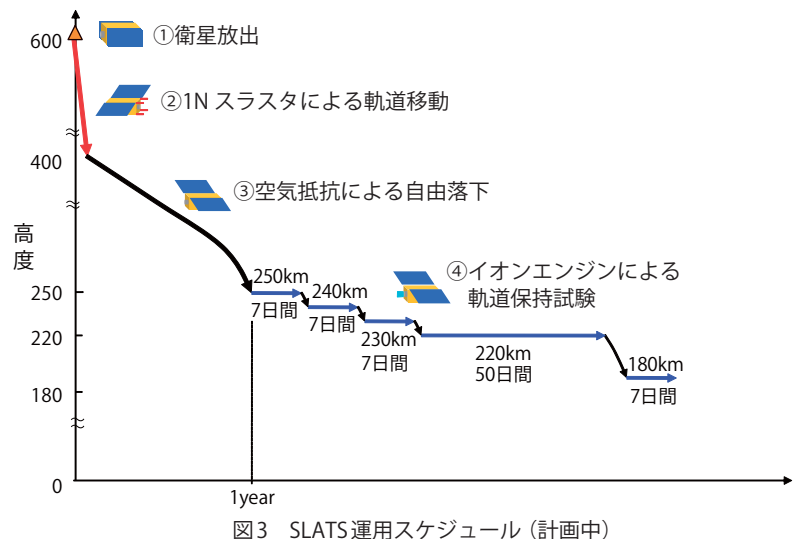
①衛星放出

②1N スラスタによる軌道移動

③空気抵抗による自由落下

④イオンエンジンによる軌道保持試験

600
400
高度
250
220
180
0

250km
7日間
240km
7日間
230km
7日間
220km
50日間
180km
7日間

1year

図3　SLATS運用スケジュール（計画中）